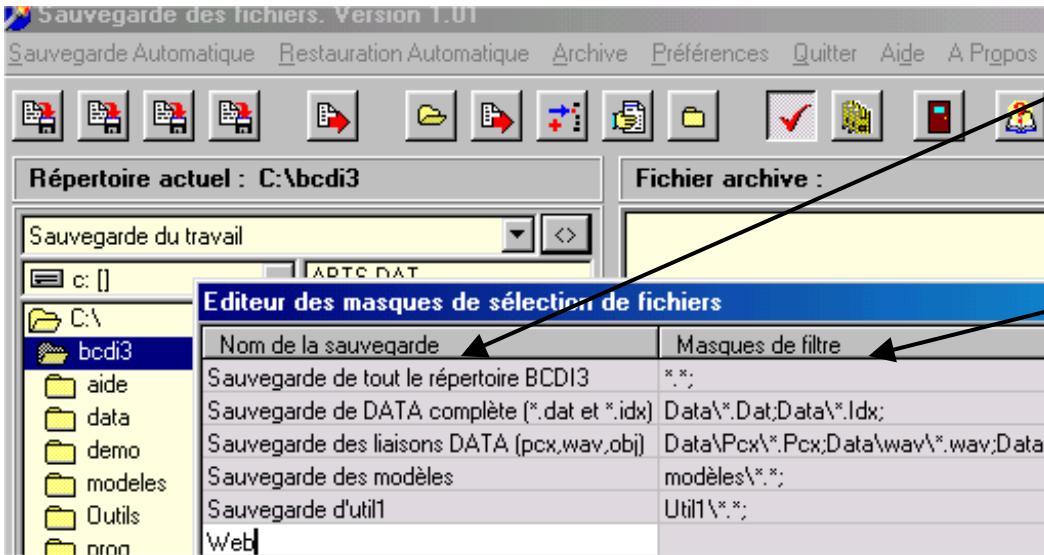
Sauvegarde des fichiers. Version 1.01

Sauvegarde Automatique Restauration Automatique Archive Préférences Quitter Aide A Propos

Répertoire actuel : C:\bcdi3

Fichier archive :

Sauvegarde du travail

<>

c: []

ARTS.DAT

C:\

bcdi3

aide

data

demo

modeles

Outils

prog

Editeur des masques de sélection de fichiers

| Nom de la sauvegarde | Masques de filtre |
|---|---|
| Sauvegarde de tout le répertoire BCDI3 | \*.\*; |
| Sauvegarde de DATA complète (\*.dat et \*.idx) | Data\\\*.Dat;Data\\\*.Idx; |
| Sauvegarde des liaisons DATA (pcx,wav,obj) | Data\Pcx\\\*.Pcx;Data\wav\\\*.wav;Data |
| Sauvegarde des modèles | modèles\\\*.\*; |
| Sauvegarde d'util1 | Util1\\\*.\*; |
| Web | |